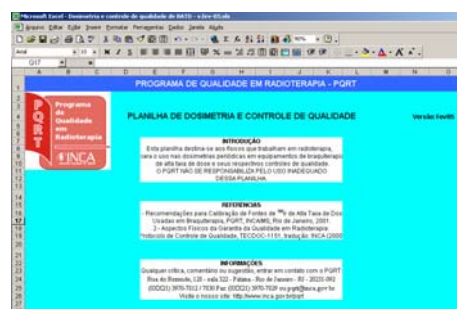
Microsoft Excel - Dosimetria e controle de qualidade em RATD - v.Cre-03.xls
Arquivo Editar Exibir Inserir Formatar Ferramentas Dados Janela Ajuda
Arial 10 N I S
Q17

PROGRAMA DE QUALIDADE EM RADIOTERAPIA - PQRT

PQRT Programa de Qualidade em Radioterapia
INCA

PLANILHA DE DOSIMETRIA E CONTROLE DE QUALIDADE

Versão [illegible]

INTRODUÇÃO
Esta planilha destina-se aos físicos que trabalham em radioterapia, para o uso nas dosimetrias periódicas em equipamentos de braquiterapia de alta taxa de dose e seus respectivos controles de qualidade. O PQRT NÃO SE RESPONSABILIZA PELO USO INADEQUADO DESSA PLANILHA.

REFERÊNCIAS
- Recomendações para Calibração de Fontes de $^{192}$Ir de Alta Taxa de Dose Usadas em Braquiterapia, PQRT, INCA/MS, Rio de Janeiro, 2001.
2 - Aspectos Físicos da Garantia da Qualidade em Radioterapia.
Protocolo de Controle de Qualidade, TECDOC-1151, tradução INCA (2000)

INFORMAÇÕES
Qualquer crítica, comentário ou sugestão, entrar em contato com o PQRT.
Rua do Resende, 128 - sala 322 - Fátima - Rio de Janeiro - RJ - 20231-092
(0XX21) 3970-7813 / 7830 Fax: (0XX21) 3970-7829 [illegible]@inca.gov.br
Visite o nosso site: http://www.inca.gov.br/pqrt